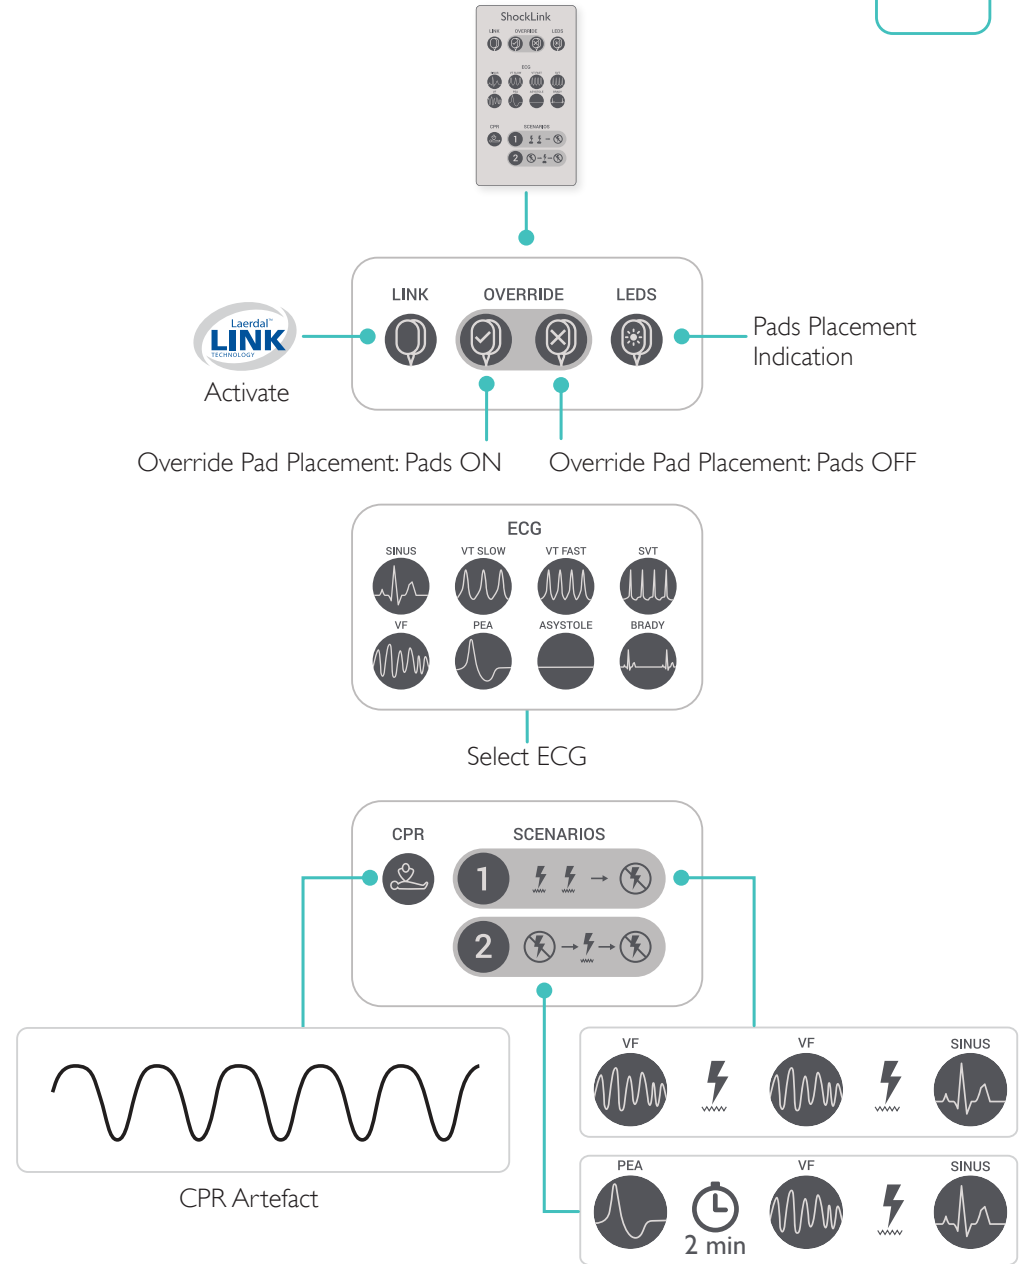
ShockLink

LINK OVERRIDE LEDS

ECG

CPR SCENARIOS

1

2

LINK

OVERRIDE

LEDS

Laerdal™ LINK TECHNOLOGY

Activate

Pads Placement Indication

Override Pad Placement: Pads ON

Override Pad Placement: Pads OFF

ECG

SINUS

VT SLOW

VT FAST

SVT

VF

PEA

ASYSTOLE

BRADY

Select ECG

CPR

SCENARIOS

1

2

CPR Artefact

VF

VF

SINUS

PEA

2 min

VF

SINUS